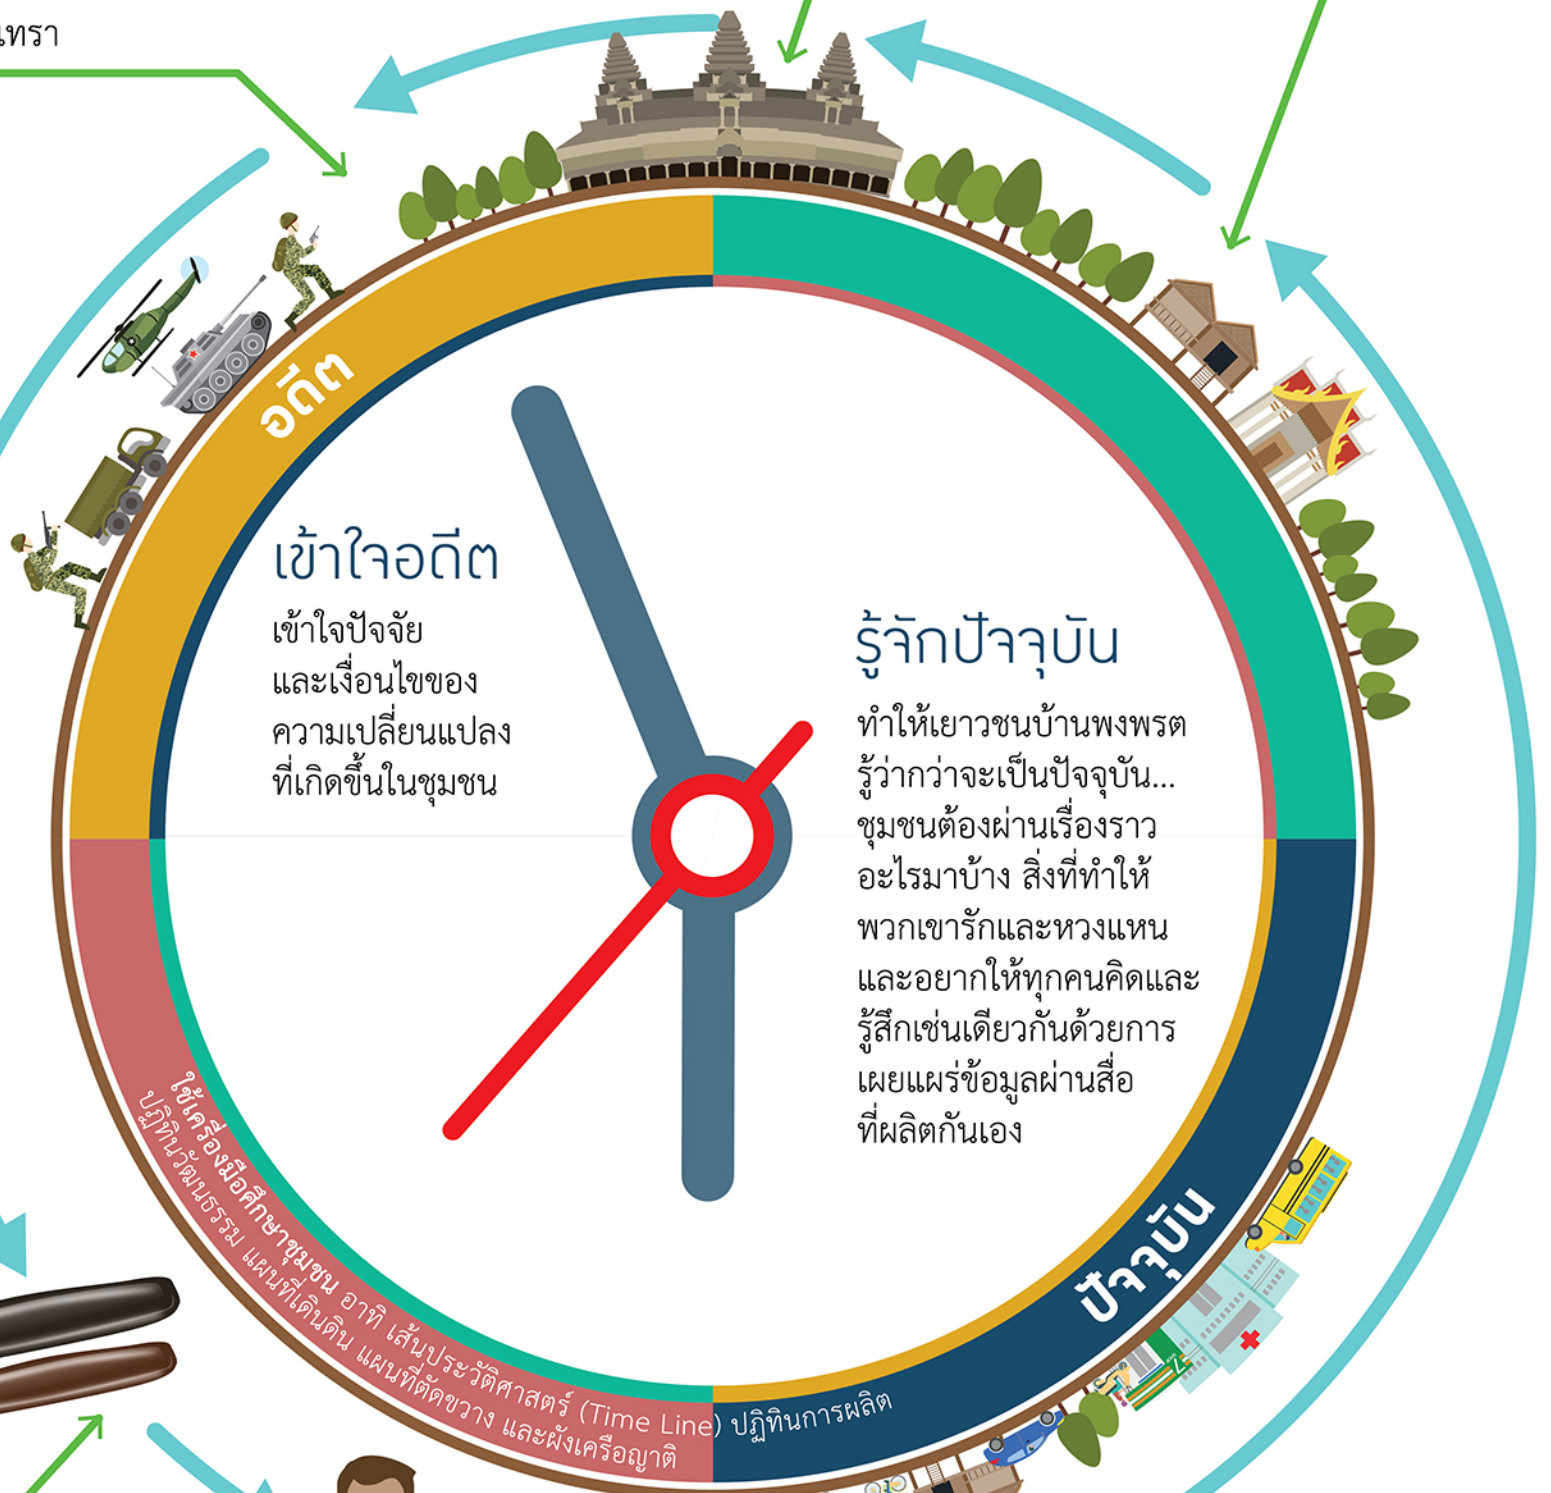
ทรา

อดีต

เข้าใจอดีต

เข้าใจปัจจัยและเงื่อนไขของความเปลี่ยนแปลงที่เกิดขึ้นในชุมชน

รู้จักปัจจุบัน

ทำให้เยาวชนบ้านพงพรต รู้ว่ากว่าจะเป็นปัจจุบัน... ชุมชนต้องผ่านเรื่องราวอะไรมาบ้าง สิ่งที่ทำให้พวกเขารักและหวงแหน และอยากให้ทุกคนคิดและรู้สึกเช่นเดียวกันด้วยการเผยแผร่ข้อมูลผ่านสื่อที่ผลิตกันเอง

ปัจจุบัน

ใช้เครื่องมือศึกษาชุมชน อาทิ เส้นประวัติศาสตร์ (Time Line) ปฏิทินการผลิต ปฏิทินวัฒนธรรม แผนที่เดินดิน แผนที่ตัดขวาง และผังเครือญาติ